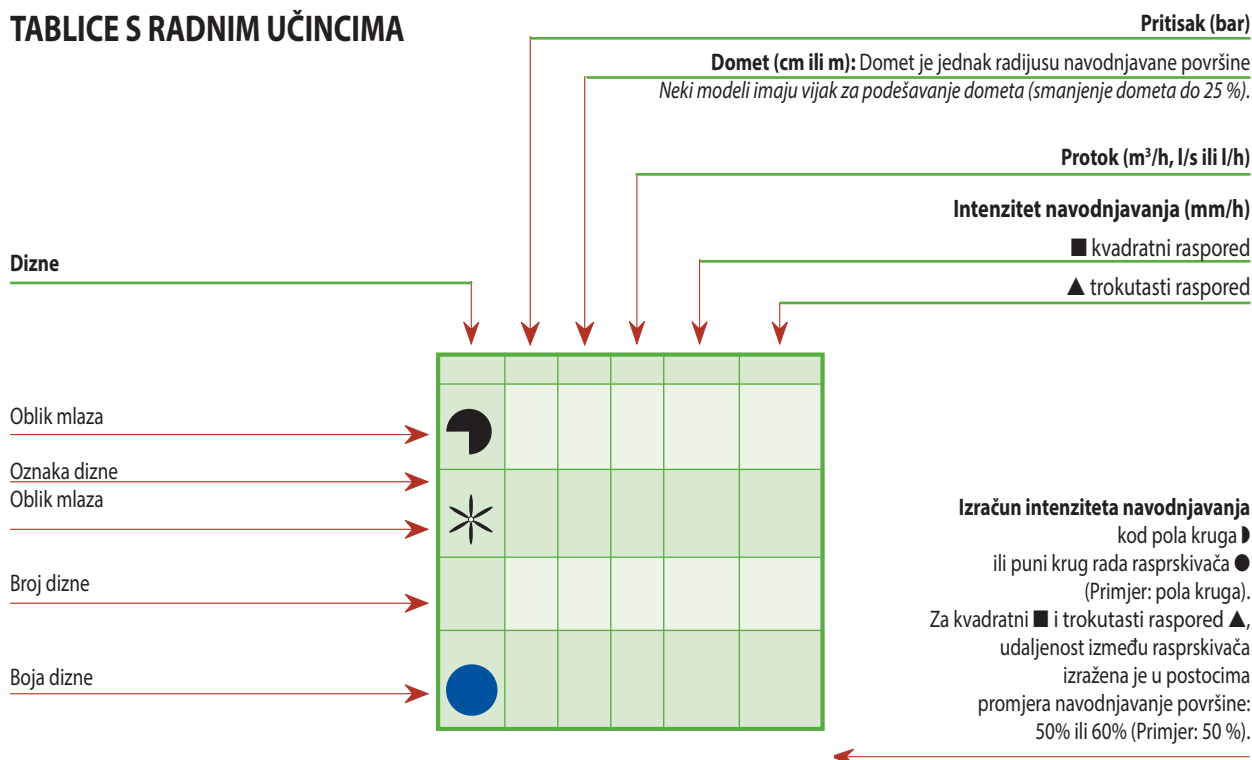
TABLICE S RADNIM UČINCIMA

Pritisak (bar)

Domet (cm ili m): Domet je jednak radijusu navodnjavane površine
Neki modeli imaju vijak za podešavanje dometa (smanjenje dometa do 25 %).

Protok (m³/h, l/s ili l/h)

Intenzitet navodnjavanja (mm/h)

■ kvadratni raspored

▲ trokutasti raspored

Dizne

Oblik mlaza

Oznaka dizne

Oblik mlaza

Broj dizne

Boja dizne

Izračun intenziteta navodnjavanja kod pola kruga ◗ ili puni krug rada rasprskivača ● (Primjer: pola kruga). Za kvadratni ■ i trokutasti raspored ▲, udaljenost između rasprskivača izražena je u postocima promjera navodnjavanje površine: 50% ili 60% (Primjer: 50 %).